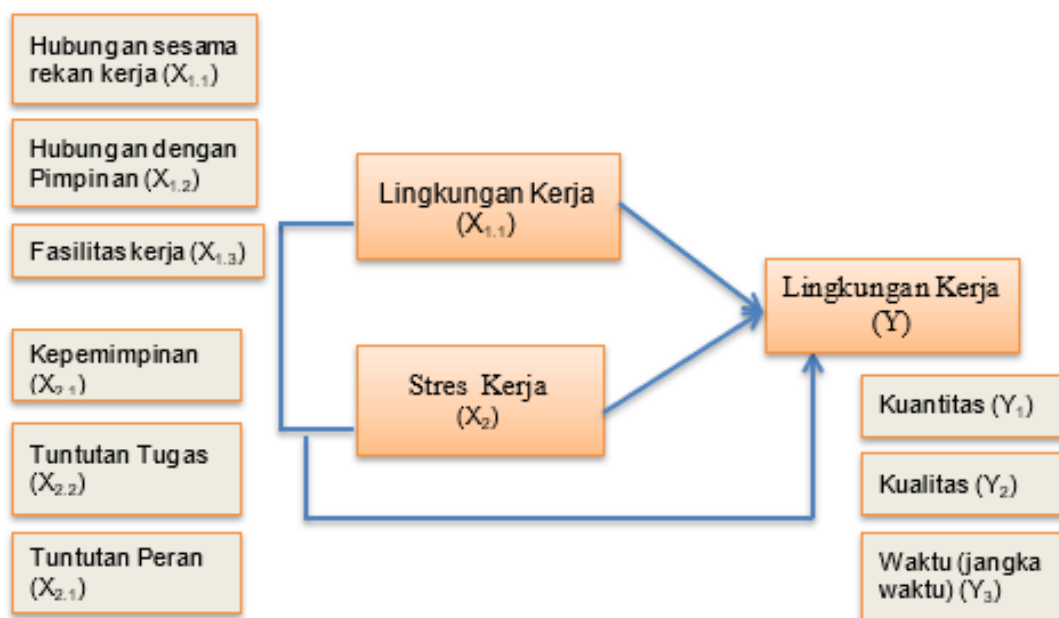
Hubungan sesama rekan kerja ($X_{1.1}$)

Hubungan dengan Pimpinan ($X_{1.2}$)

Fasilitas kerja ($X_{1.3}$)

Kepemimpinan ($X_{2.1}$)

Tuntutan Tugas ($X_{2.2}$)

Tuntutan Peran ($X_{2.1}$)

Lingkungan Kerja ($X_{1.1}$)

Stres Kerja ($X_{2}$)

Lingkungan Kerja (Y)

Kuantitas ($Y_{1}$)

Kualitas ($Y_{2}$)

Waktu (jangka waktu) ($Y_{3}$)